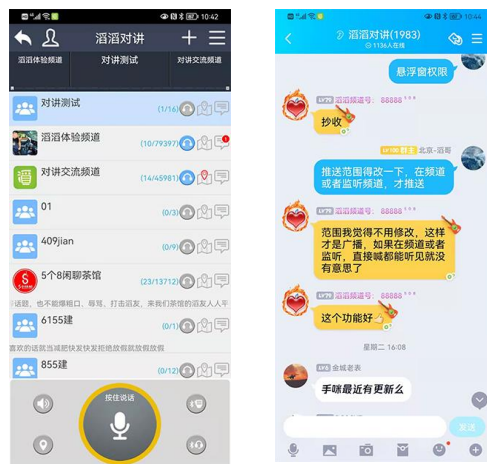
10:42

滔滔对讲

滔滔体验频道
对讲测试
对讲交流频道

对讲测试
(1/16)

滔滔体验频道
(10/79397)

对讲交流频道
(14/45981)

01
(0/3)

409jian
(0/9)

5个8闲聊茶馆
(23/13712)

话题，也不能爆粗口，辱骂，打击滔友，来我们茶馆的滔友人平

6155建
(0/1)

喜欢的话就当减肥快快发拒绝放假就放假放假

855建
(0/12)

按住说话

10:42

滔滔对讲(1983)
1136人在线

悬浮窗权限

LV79 滔滔超级号：88888

抄收

LV100 群主 北京-滔哥

推送范围得改一下，在频道或者监听频道，才推送

LV79 滔滔超级号：88888

范围我觉得不用修改，这样才是广播，如果在频道或者监听，直接喊都能听见就没有意思了

LV79 滔滔超级号：88888

这个功能好

星期二 16:08

LV5 金城老表

手咪最近有更新么

发送